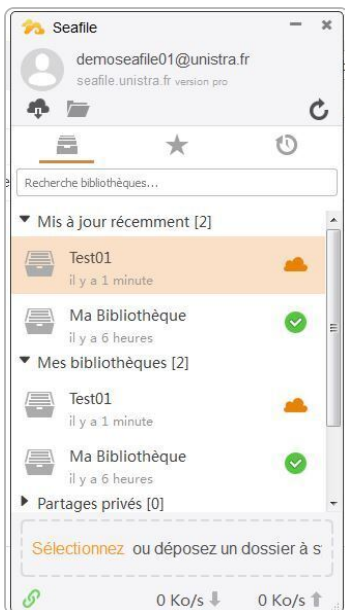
Seafile

demoseafile01@unistra.fr
seafile.unistra.fr version pro

Recherche bibliothèques...

▼ Mis à jour récemment [2]

Test01
il y a 1 minute

Ma Bibliothèque
il y a 6 heures

▼ Mes bibliothèques [2]

Test01
il y a 1 minute

Ma Bibliothèque
il y a 6 heures

▶ Partages privés [0]

Sélectionnez ou déposez un dossier à s

0 Ko/s 0 Ko/s